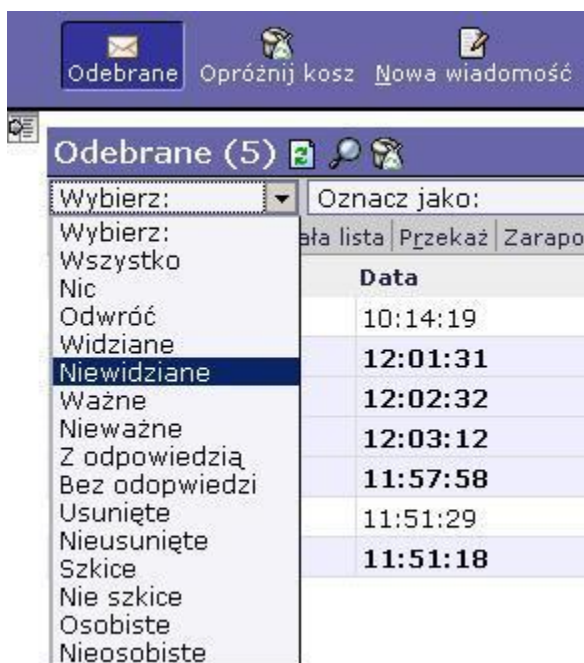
Odebrane Opróżnij kosz Nowa wiadomość

Odebrane (5)

Wybierz: Oznacz jako:

Wybierz:
Wszystko
Nic
Odwróć
Widziane
Niewidziane
Ważne
Nieważne
Z odpowiedzią
Bez odopwiedzi
Usunięte
Nieusunięte
Szkice
Nie szkice
Osobiste
Nieosobiste

ała lista | Przekaż | Zarapo

| Data |
|---|
| 10:14:19 |
| 12:01:31 |
| 12:02:32 |
| 12:03:12 |
| 11:57:58 |
| 11:51:29 |
| 11:51:18 |